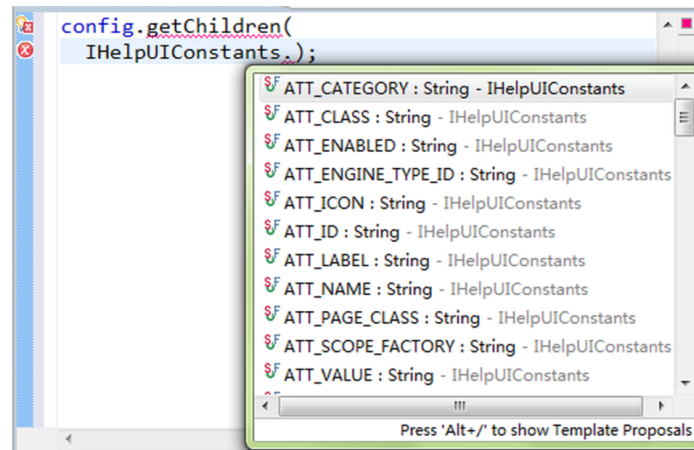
config.getChildren(
IHelpUIConstants.);

ATT_CATEGORY : String - IHelpUIConstants
ATT_CLASS : String - IHelpUIConstants
ATT_ENABLED : String - IHelpUIConstants
ATT_ENGINE_TYPE_ID : String - IHelpUIConstants
ATT_ICON : String - IHelpUIConstants
ATT_ID : String - IHelpUIConstants
ATT_LABEL : String - IHelpUIConstants
ATT_NAME : String - IHelpUIConstants
ATT_PAGE_CLASS : String - IHelpUIConstants
ATT_SCOPE_FACTORY : String - IHelpUIConstants
ATT_VALUE : String - IHelpUIConstants

Press 'Alt+/' to show Template Proposals